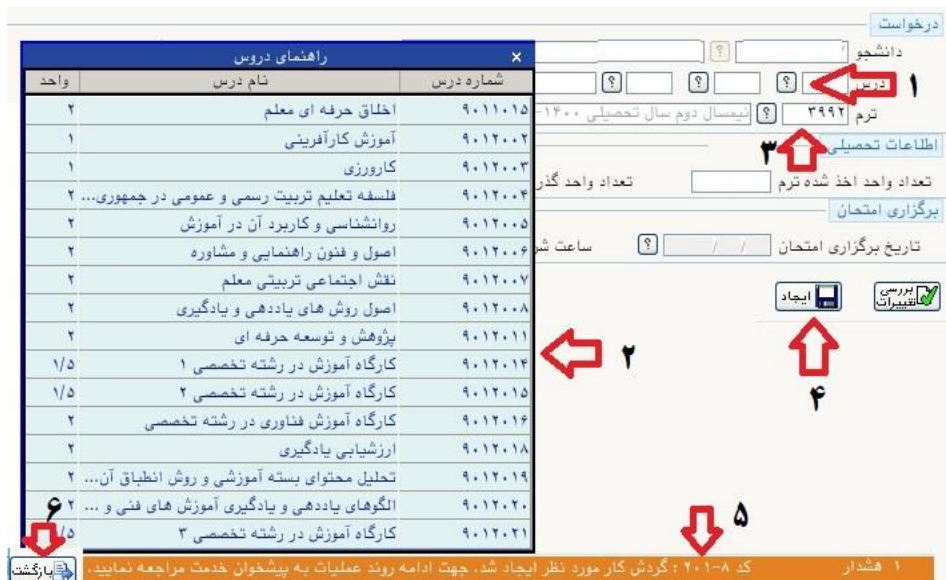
درخواست
دانشجو
درس
ترم ۳۹۹۲ نیمسال دوم سال تحصیلی ۱۴۰۰-
اطلاعات تحصیلی
تعداد واحد اخذ شده ترم
تعداد واحد گذر
برگزاری امتحان
تاریخ برگزاری امتحان / /
ساعت شر
ایجاد
بررسی تغییرات

راهنمای دروس ×

| شماره درس | نام درس | واحد |
|---|---|---|
| ۹۰۱۱۰۱۵ | اخلاق حرفه ای معلم | ۲ |
| ۹۰۱۲۰۰۲ | آموزش کارآفرینی | ۱ |
| ۹۰۱۲۰۰۳ | کارورزی | ۱ |
| ۹۰۱۲۰۰۴ | فلسفه تعلیم تربیت رسمی و عمومی در جمهوری... | ۲ |
| ۹۰۱۲۰۰۵ | روانشناسی و کاربرد آن در آموزش | ۲ |
| ۹۰۱۲۰۰۶ | اصول و فنون راهنمایی و مشاوره | ۲ |
| ۹۰۱۲۰۰۷ | نقش اجتماعی تربیتی معلم | ۲ |
| ۹۰۱۲۰۰۸ | اصول روش های یاددهی و یادگیری | ۲ |
| ۹۰۱۲۰۱۱ | پژوهش و توسعه حرفه ای | ۲ |
| ۹۰۱۲۰۱۴ | کارگاه آموزش در رشته تخصصی ۱ | ۱/۵ |
| ۹۰۱۲۰۱۵ | کارگاه آموزش در رشته تخصصی ۲ | ۱/۵ |
| ۹۰۱۲۰۱۶ | کارگاه آموزش فناوری در رشته تخصصی | ۲ |
| ۹۰۱۲۰۱۸ | ارزشیابی یادگیری | ۲ |
| ۹۰۱۲۰۱۹ | تحلیل محتوای بسته آموزشی و روش انطباق آن... | ۲ |
| ۹۰۱۲۰۲۰ | الگوهای یاددهی و یادگیری آموزش های فنی و ... | ۲ |
| ۹۰۱۲۰۲۱ | کارگاه آموزش در رشته تخصصی ۳ | ۱/۵ |

۱
۲
۳
۴
۵
۶

۱ هشدار کد ۸-۲۰۱ : گردش کار مورد نظر ایجاد شد، جهت ادامه روند عملیات به پیشخوان خدمت مراجعه نمایید.
بازگشت